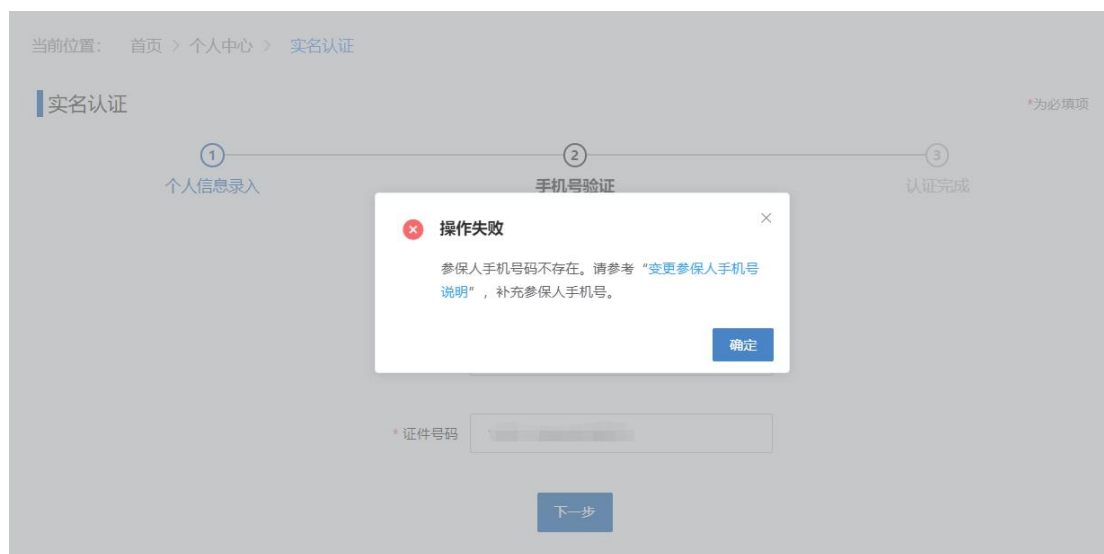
当前位置： 首页 > 个人中心 > 实名认证

实名认证

*为必填项

1 个人信息录入

2 手机号验证

3 认证完成

操作失败

参保人手机号码不存在。请参考“变更参保人手机号说明”，补充参保人手机号。

确定

* 证件号码 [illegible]

下一步